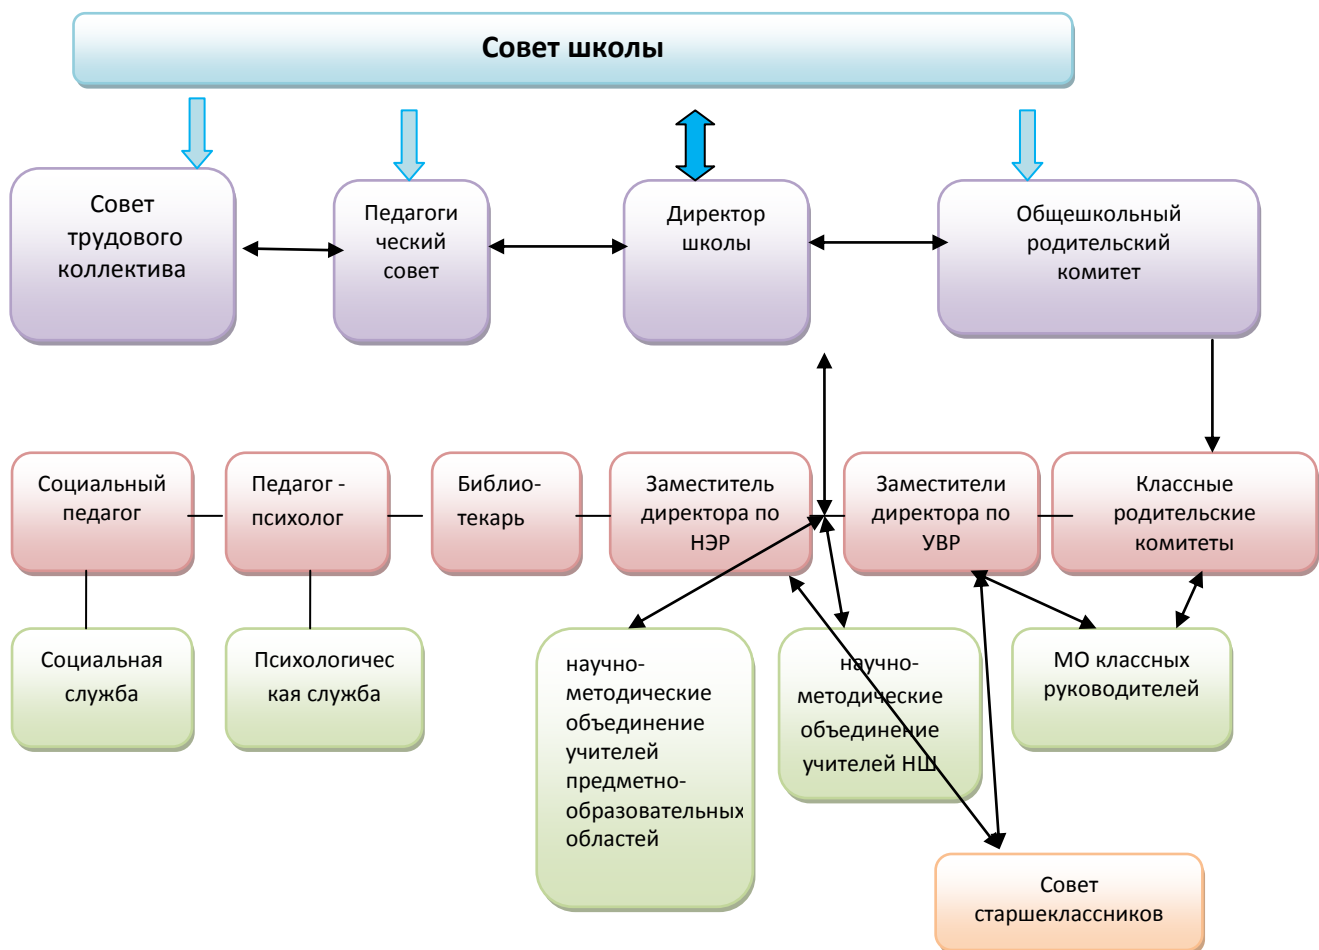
Совет школы

Совет трудового коллектива

Педагогический совет

Директор школы

Общешкольный родительский комитет

Социальный педагог

Педагог - психолог

Библиотекарь

Заместитель директора по НЭР

Заместители директора по УВР

Классные родительские комитеты

Социальная служба

Психологическая служба

научно-методические объединение учителей предметно-образовательных областей

научно-методические объединение учителей НШ

МО классных руководителей

Совет старшеклассников